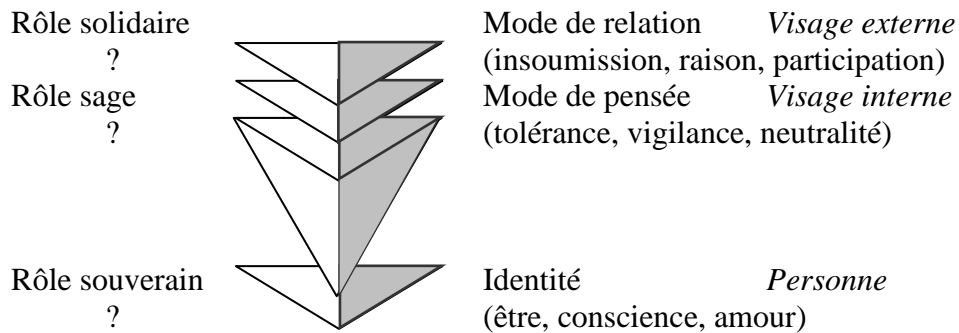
Rôle solidaire
?
Rôle sage
?

Mode de relation *Visage externe*
(insoumission, raison, participation)
Mode de pensée *Visage interne*
(tolérance, vigilance, neutralité)

Rôle souverain
?

Identité *Personne*
(être, conscience, amour)